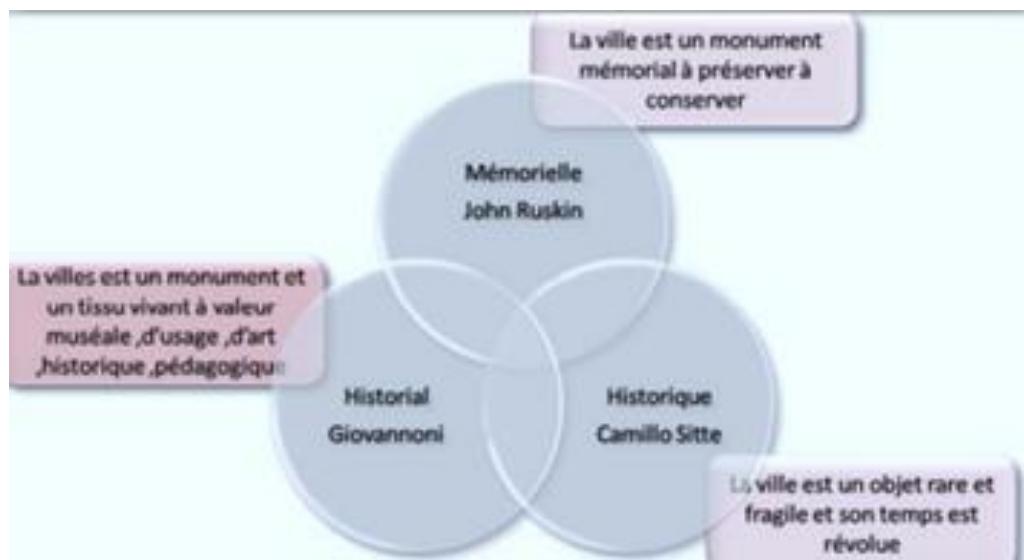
La ville est un monument mémorial à préserver à conserver

Mémorielle
John Ruskin

La villes est un monument et un tissu vivant à valeur muséale ,d'usage ,d'art ,historique ,pédagogique

Historial
Giovannoni

Historique
Camillo Sitte

La ville est un objet rare et fragile et son temps est révolue